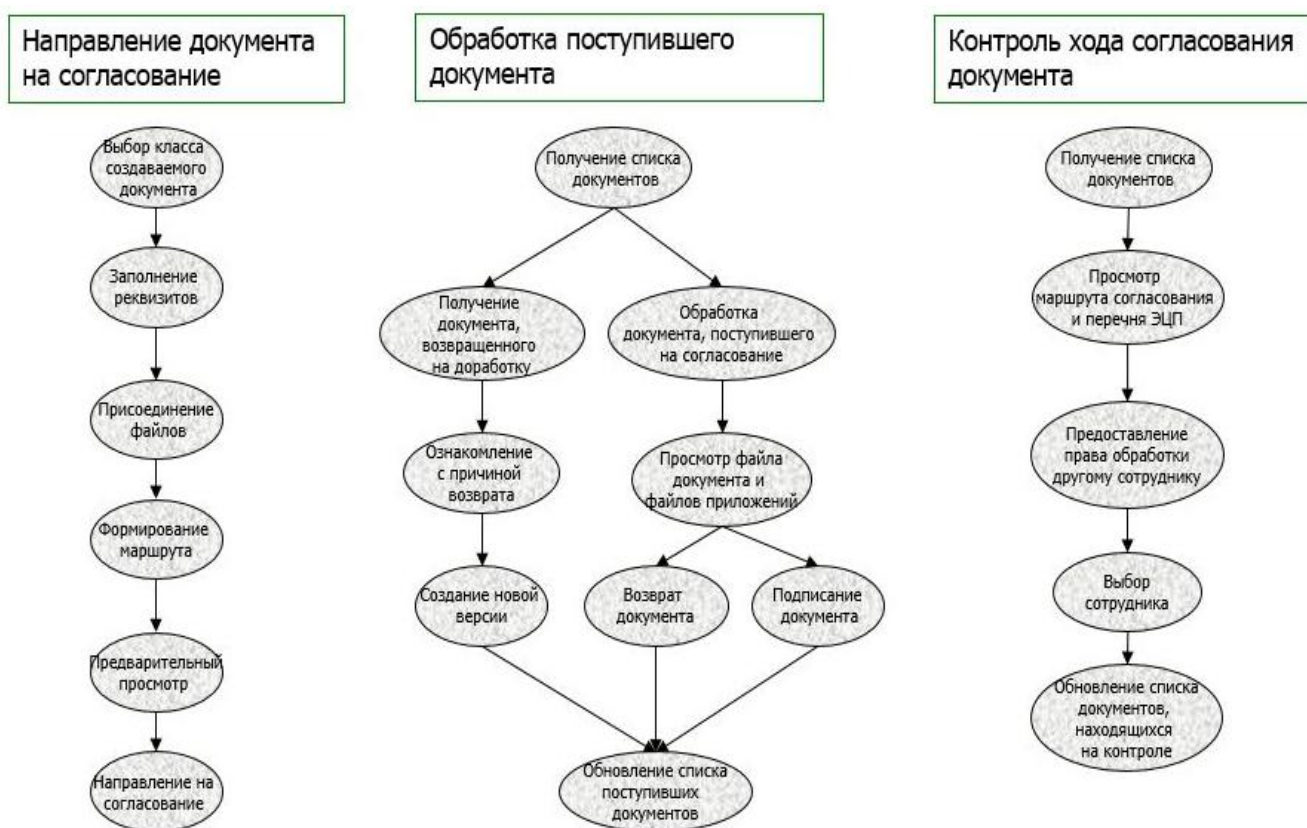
Направление документа на согласование

Выбор класса создаваемого документа

Заполнение реквизитов

Присоединение файлов

Формирование маршрута

Предварительный просмотр

Направление на согласование

Обработка поступившего документа

Получение списка документов

Получение документа, возвращенного на доработку

Обработка документа, поступившего на согласование

Ознакомление с причиной возврата

Просмотр файла документа и файлов приложений

Создание новой версии

Возврат документа

Подписание документа

Обновление списка поступивших документов

Контроль хода согласования документа

Получение списка документов

Просмотр маршрута согласования и перечня ЭЦП

Предоставление права обработки другому сотруднику

Выбор сотрудника

Обновление списка документов, находящихся на контроле